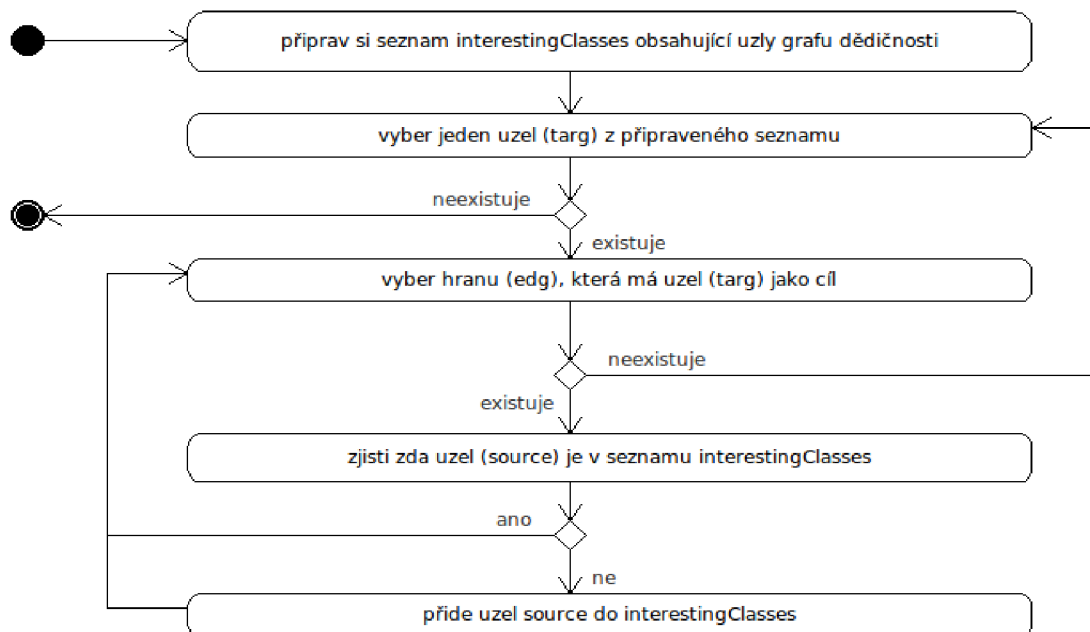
připrav si seznam interestingClasses obsahující uzly grafu dědičnosti

vyber jeden uzel (targ) z připraveného seznamu

neexistuje

existuje

vyber hranu (edg), která má uzel (targ) jako cíl

neexistuje

existuje

zjisti zda uzel (source) je v seznamu interestingClasses

ano

ne

přide uzel source do interestingClasses